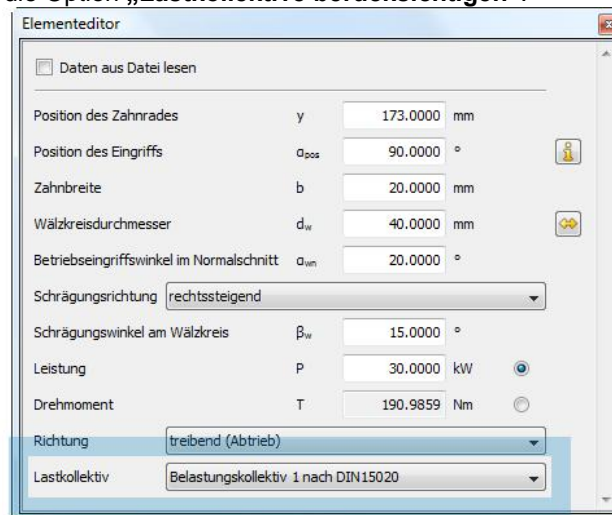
Elementeditor

Daten aus Datei lesen

| | | | |
|---|---|---|---|
| Position des Zahnrades | y | 173.0000 | mm |
| Position des Eingriffs | $\alpha_{pos}$ | 90.0000 | ° |
| Zahnbreite | b | 20.0000 | mm |
| Wälzkreisdurchmesser | $d_w$ | 40.0000 | mm |
| Betriebseingriffswinkel im Normalschnitt | $\alpha_{wn}$ | 20.0000 | ° |

Schrägungsrichtung rechtssteigend

| | | | |
|---|---|---|---|
| Schrägungswinkel am Wälzkreis | $\beta_w$ | 15.0000 | ° |
| Leistung | P | 30.0000 | kW |
| Drehmoment | T | 190.9859 | Nm |

Richtung treibend (Abtrieb)

Lastkollektiv Belastungskollektiv 1 nach DIN15020